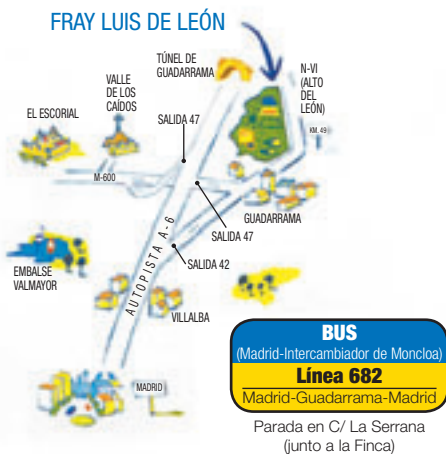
FRAY LUIS DE LEÓN

TÚNEL DE GUADARRAMA

N-VI (ALTO DEL LEÓN)

VALLE DE LOS CAÍDOS

EL ESCORIAL

SALIDA 47

KM. 49

M-600

GUADARRAMA

SALIDA 47

SALIDA 42

AUTOPISTA A-6

EMBALSE VALMAYOR

VILLALBA

MADRID

BUS
(Madrid-Intercambiador de Moncloa)
Línea 682
Madrid-Guadarrama-Madrid

Parada en C/ La Serrana (junto a la Finca)